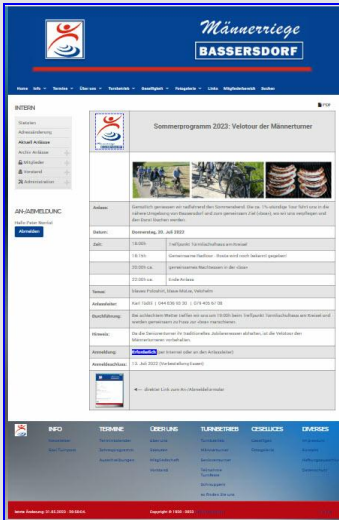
Männerriege
BASSERSDORF

Home Info Termine Über uns Turnbetrieb Beteiligt Fotogalerie Links Mitgliederbereich Suchen

INTERN

PDF

Startseite
Adressänderung
Aktuell Anlässe
Archiv Anlässe
Mitglieder
Vorstand
Administration

AN-/ABMELDUNG
Hallo Peter Nentwi
Abmelden

Sommerprogramm 2022: Velotour der Männerturner

| Anlass: | Gemütlich geniessen wir radfahrend den Sommerabend. Die ca. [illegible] Tour führt uns in die nähere Umgebung von Bassersdorf und zum gemeinsamen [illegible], wo wir uns verpflegen und den Abend ausklingen lassen. |
|---|---|
| Datum: | Donnerstag, 07. Juli 2022 |
| Zeit: | 18:00h Treffpunkt: Turnhalle Bassersdorf |
| | 18:15h Gemeinsamer Radtour - Route wird noch bekannt gegeben |
| | 20:00h ca. gemeinsames Nachtessen in der Beiz |
| | 22:00h ca. Ende Anlass |
| Venue: | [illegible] |
| Anleiter: | Karl Todd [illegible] |
| Durchführung: | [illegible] |
| Hinweis: | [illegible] |
| Anmeldung: | Erforderlich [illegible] |
| Anmeldeschluss: | 13. Juli 2022 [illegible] |

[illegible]

INFO | TERMINE | ÜBER UNS | TURNBETRIEB | GESELLIGES | DIVERSES

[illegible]

letzte Änderung: 21.03.2022 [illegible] Copyright © 1980 - 2022 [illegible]